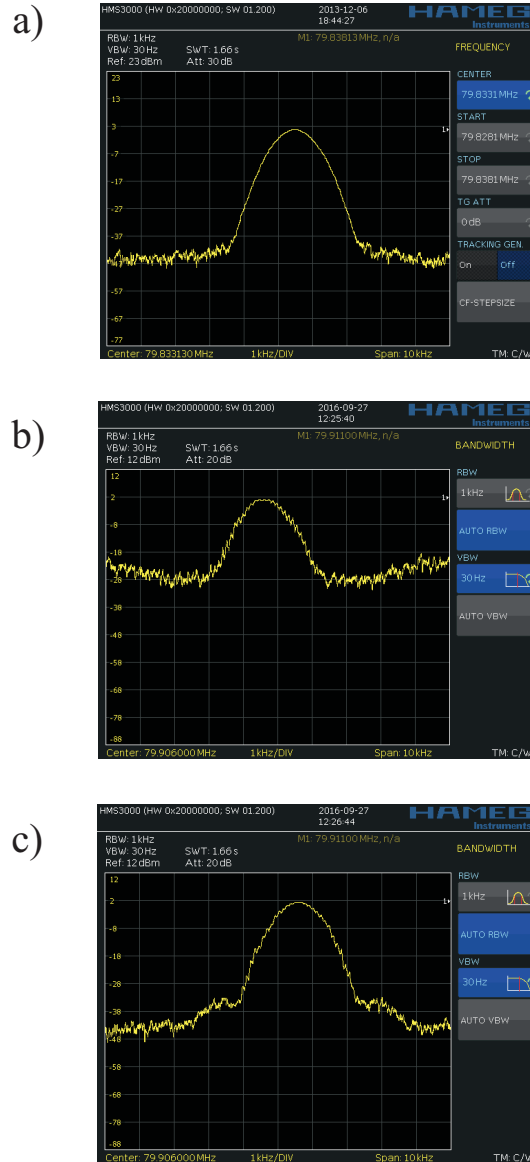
a)

HMS3000 (HW 0x20000000; SW 01.200)
2013-12-06
18:44:27
HAMEG Instruments

RBW: 1 kHz
VBW: 30 Hz
SWT: 1.66 s
Ref: 23 dBm
Att: 30 dB
M1: 79.83813 MHz, n/a

FREQUENCY

23
13
3
-7
-17
-27
-37
-47
-57
-67
-77

1

CENTER
79.8331 MHz
START
79.8281 MHz
STOP
79.8381 MHz
TG ATT
0 dB
TRACKING GEN.
On
Off
CF-STEPSIZE

Center: 79.833130 MHz
1 kHz/DIV
Span: 10 kHz
TM: C/W

b)

HMS3000 (HW 0x20000000; SW 01.200)
2016-09-27
12:25:40
HAMEG Instruments

RBW: 1 kHz
VBW: 30 Hz
SWT: 1.66 s
Ref: 12 dBm
Att: 20 dB
M1: 79.91100 MHz, n/a

BANDWIDTH

12
2
-8
-18
-28
-38
-48
-58
-68
-78
-88

1

RBW
1 kHz
AUTO RBW
VBW
30 Hz
AUTO VBW

Center: 79.906000 MHz
1 kHz/DIV
Span: 10 kHz
TM: C/W

c)

HMS3000 (HW 0x20000000; SW 01.200)
2016-09-27
12:26:44
HAMEG Instruments

RBW: 1 kHz
VBW: 30 Hz
SWT: 1.66 s
Ref: 12 dBm
Att: 20 dB
M1: 79.91100 MHz, n/a

BANDWIDTH

12
2
-8
-18
-28
-38
-48
-58
-68
-78
-88

1

RBW
1 kHz
AUTO RBW
VBW
30 Hz
AUTO VBW

Center: 79.906000 MHz
1 kHz/DIV
Span: 10 kHz
TM: C/W